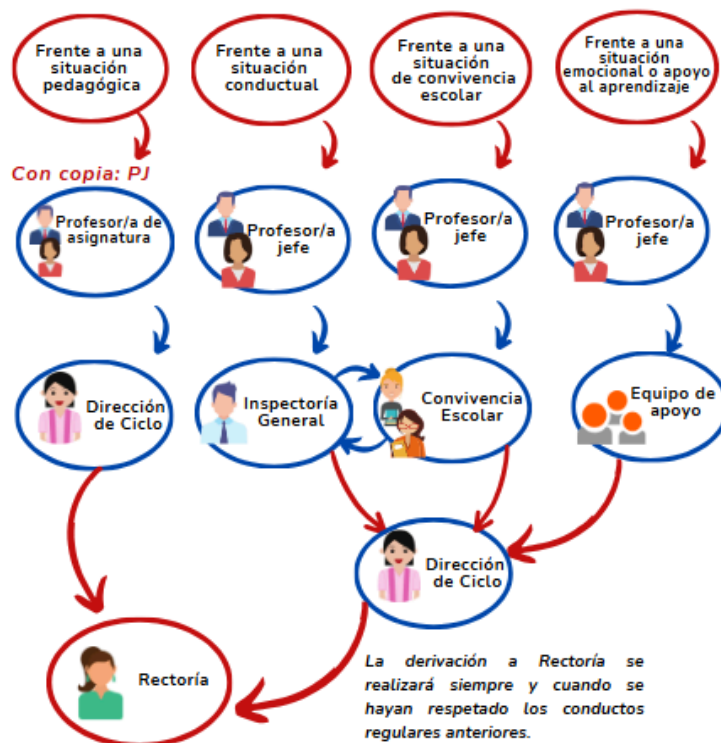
Frente a una situación pedagógica

Frente a una situación conductual

Frente a una situación de convivencia escolar

Frente a una situación emocional o apoyo al aprendizaje

Con copia: PJ

Profesor/a de asignatura

Profesor/a jefe

Profesor/a jefe

Profesor/a jefe

Dirección de Ciclo

Inspectoría General

Convivencia Escolar

Equipo de apoyo

Dirección de Ciclo

Rectoría

La derivación a Rectoría se realizará siempre y cuando se hayan respetado los conductos regulares anteriores.